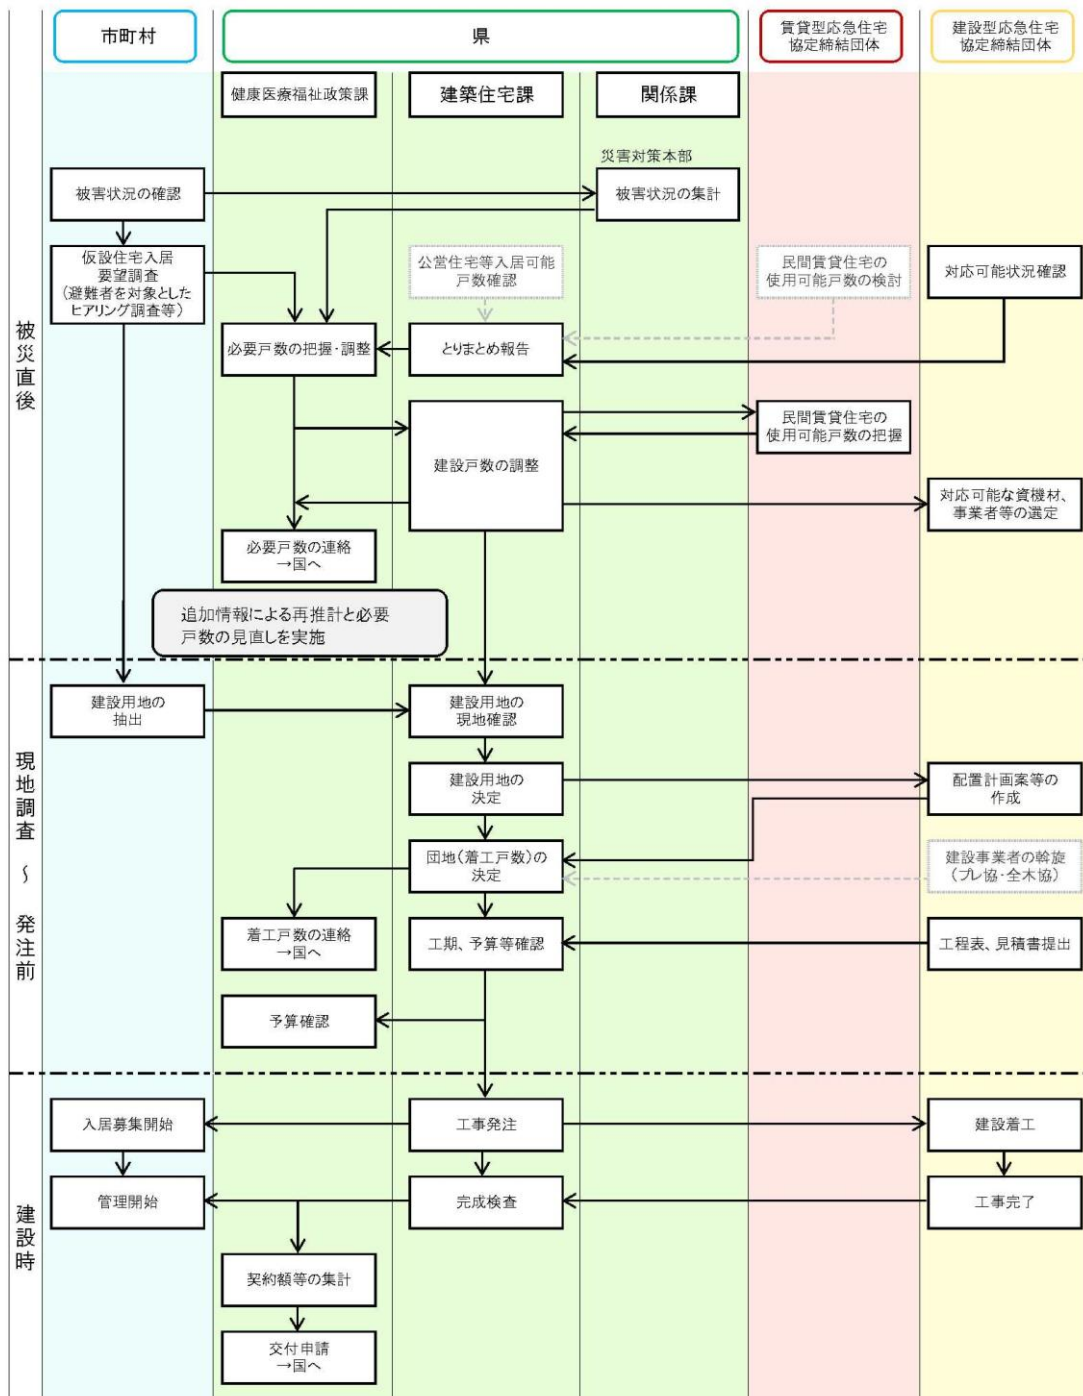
市町村

県

賃貸型応急住宅協定締結団体

建設型応急住宅協定締結団体

健康医療福祉政策課

建築住宅課

関係課

被災直後

災害対策本部

被害状況の確認

被害状況の集計

仮設住宅入居要望調査（避難者を対象としたヒアリング調査等）

公営住宅等入居可能戸数確認

民間賃貸住宅の使用可能戸数の検討

対応可能状況確認

必要戸数の把握・調整

とりまとめ報告

建設戸数の調整

民間賃貸住宅の使用可能戸数の把握

対応可能な資機材、事業者等の選定

必要戸数の連絡→国へ

追加情報による再推計と必要戸数の見直しを実施

現地調査～発注前

建設用地の抽出

建設用地の現地確認

建設用地の決定

配置計画案等の作成

団地（着工戸数）の決定

建設事業者の斡旋（プレ協・全木協）

着工戸数の連絡→国へ

工期、予算等確認

工程表、見積書提出

予算確認

建設時

入居募集開始

工事発注

建設着工

管理開始

完成検査

工事完了

契約額等の集計

交付申請→国へ